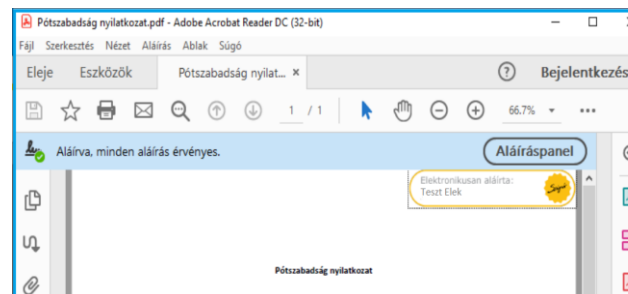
Pótszabadság nyilatkozat.pdf - Adobe Acrobat Reader DC (32-bit)

Fájl Szerkesztés Nézet Aláírás Ablak Súgó

Eleje Eszközök Pótszabadság nyilat... ×

Bejelentkezés

1 / 1

66,7%

Aláírva, minden aláírás érvényes.

Aláíráspanel

Elektronikusan aláírta:
Teszt Elek

Pótszabadság nyilatkozat